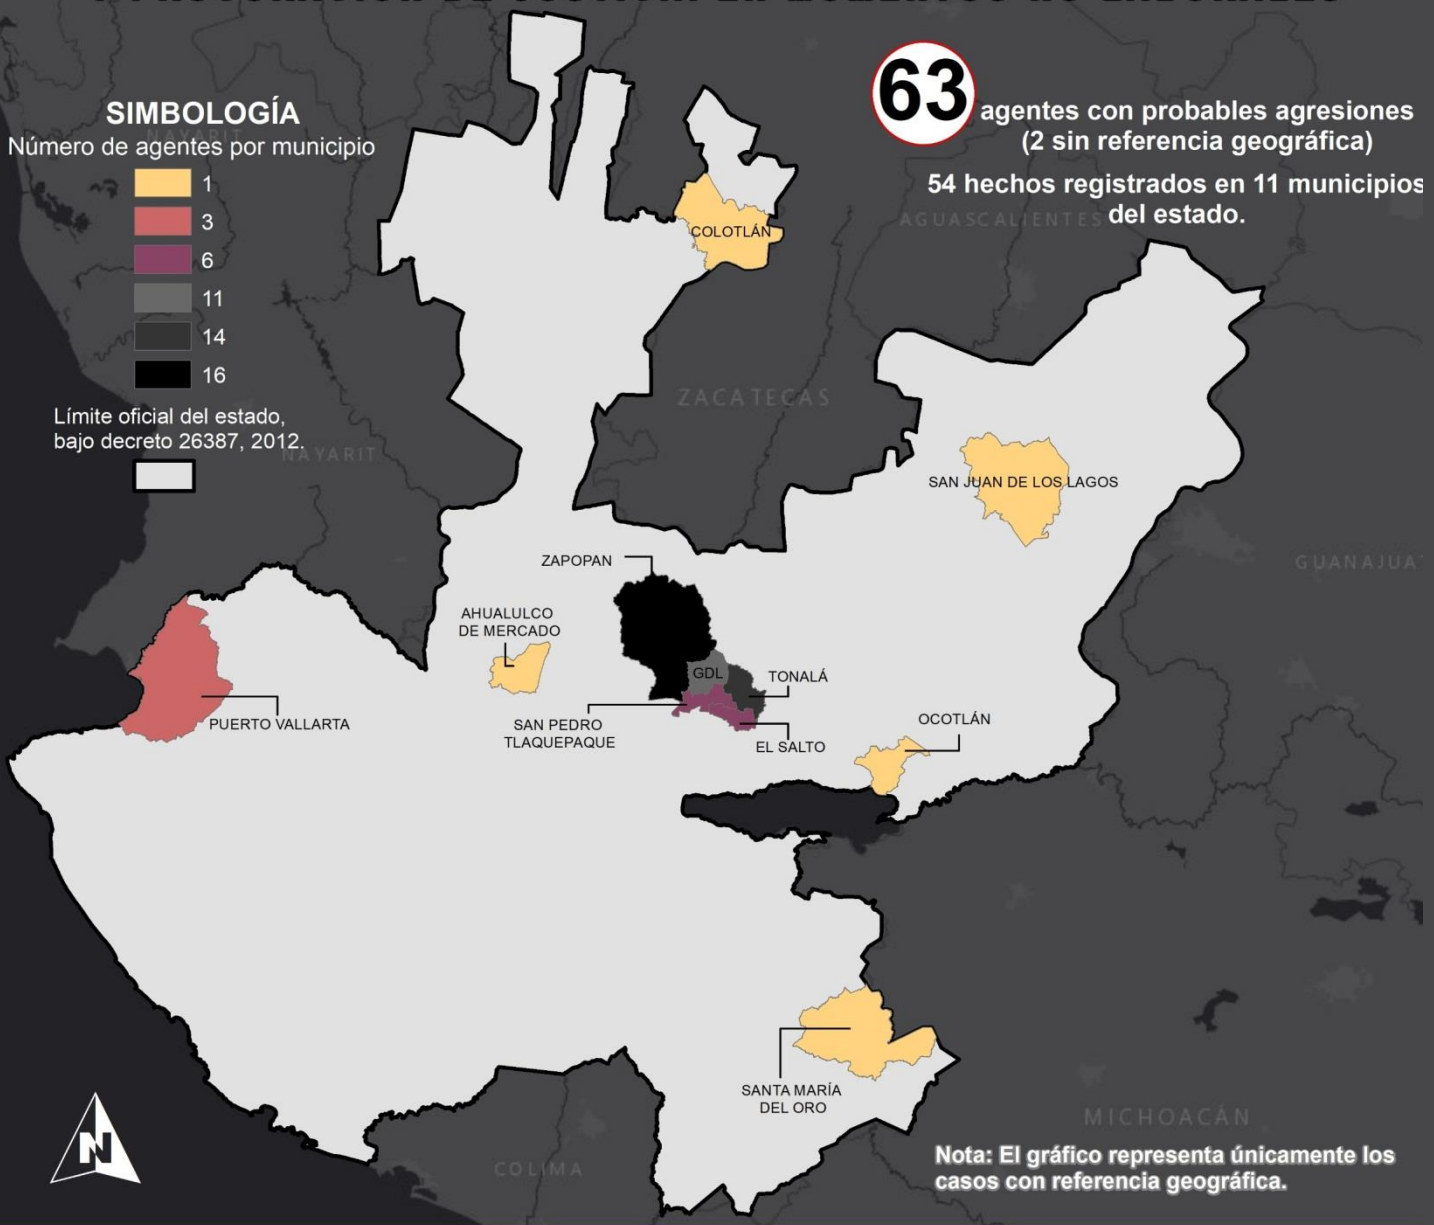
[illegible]

SIMBOLOGÍA
Número de agentes por municipio
1
3
6
11
14
16
Límite oficial del estado, bajo decreto 26387, 2012.

63 agentes con probables agresiones (2 sin referencia geográfica)
54 hechos registrados en 11 municipios del estado.

NAYARIT
AGUASCALIENTES
COLOTLÁN
ZACATECAS
NAYARIT
SAN JUAN DE LOS LAGOS
GUANAJUAT
ZAPOPAN
AHUALULCO DE MERCADO
GDL
TONALÁ
PUERTO VALLARTA
SAN PEDRO TLAQUEPAQUE
EL SALTO
OCOTLÁN
SANTA MARÍA DEL ORO
MICHOACÁN
COLIMA
N

Nota: El gráfico representa únicamente los casos con referencia geográfica.